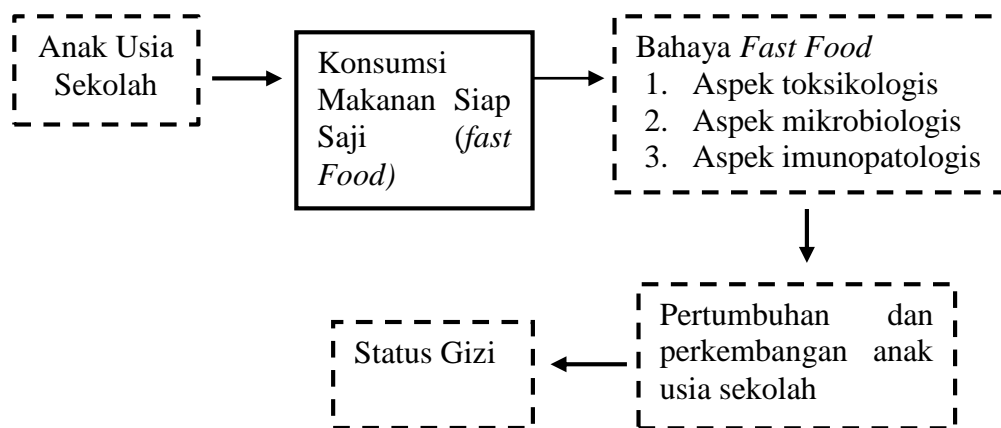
Anak Usia Sekolah

Konsumsi Makanan Siap Saji (fast Food)

Bahaya Fast Food
1. Aspek toksikologis
2. Aspek mikrobiologis
3. Aspek imunopatologis

Pertumbuhan dan perkembangan anak usia sekolah

Status Gizi